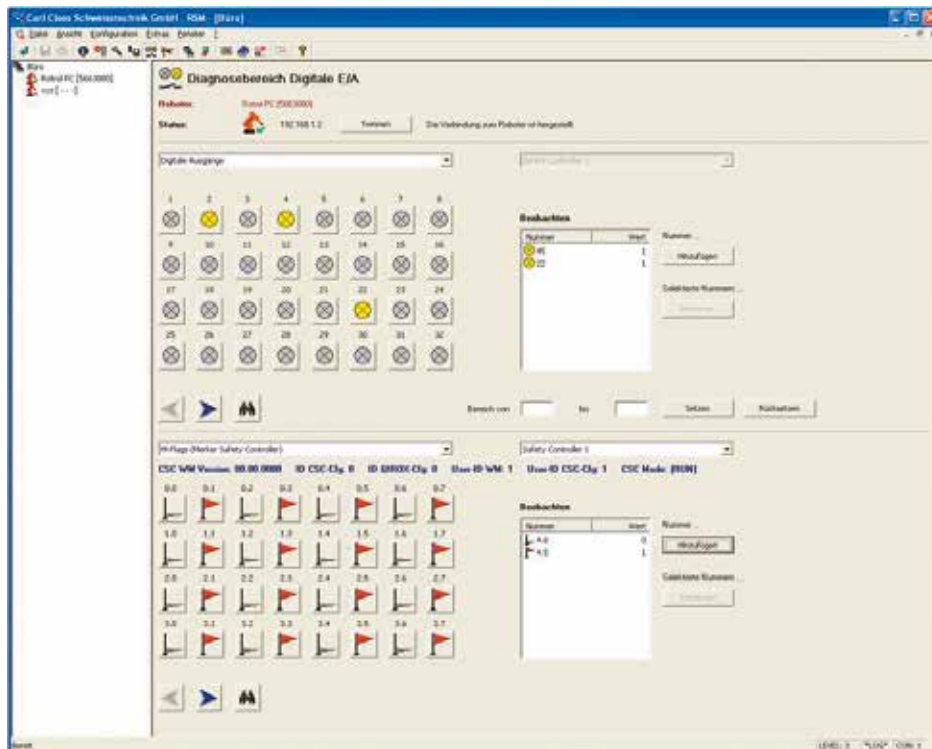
Carl Cloos Schweisstechnik GmbH - RSM - [Büro]

Datei Ansicht Konfiguration Extras Fenster ?

Büro
Robot PC [500.0000]
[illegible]

Diagnosebereich Digitale E/A

Roboter: Robot PC [500.0000]
Status: 192.168.1.2 Trennen Die Verbindung zum Roboter ist hergestellt

Digitale Ausgänge
Safety Controller 1

1 2 3 4 5 6 7 8
9 10 11 12 13 14 15 16
17 18 19 20 21 22 23 24
25 26 27 28 29 30 31 32

Beobachten
| Nummer | Wert |
|---|---|
| 4 | 1 |
| 22 | 1 |

Nummer...
Hinzufügen
Selektierte Nummern...
Entfernen

Bereich von bis Setzen Rücksetzen

M-Flags (Merker Safety Controller)
Safety Controller 1

CSC WM Version: 00.00.0000 ID CSC-Cfg: 0 ID QUICK-Cfg: 0 User-ID WM: 1 User-ID CSC-Cfg: 1 CSC Mode: [RUN]

0.0 0.1 0.2 0.3 0.4 0.5 0.6 0.7
1.0 1.1 1.2 1.3 1.4 1.5 1.6 1.7
2.0 2.1 2.2 2.3 2.4 2.5 2.6 2.7
3.0 3.1 3.2 3.3 3.4 3.5 3.6 3.7

Beobachten
| Nummer | Wert |
|---|---|
| 4.4 | 0 |
| 4.5 | 1 |

Nummer...
Hinzufügen
Selektierte Nummern...
Entfernen

Bereit
LEVEL: 3 "LOG" COM: 1